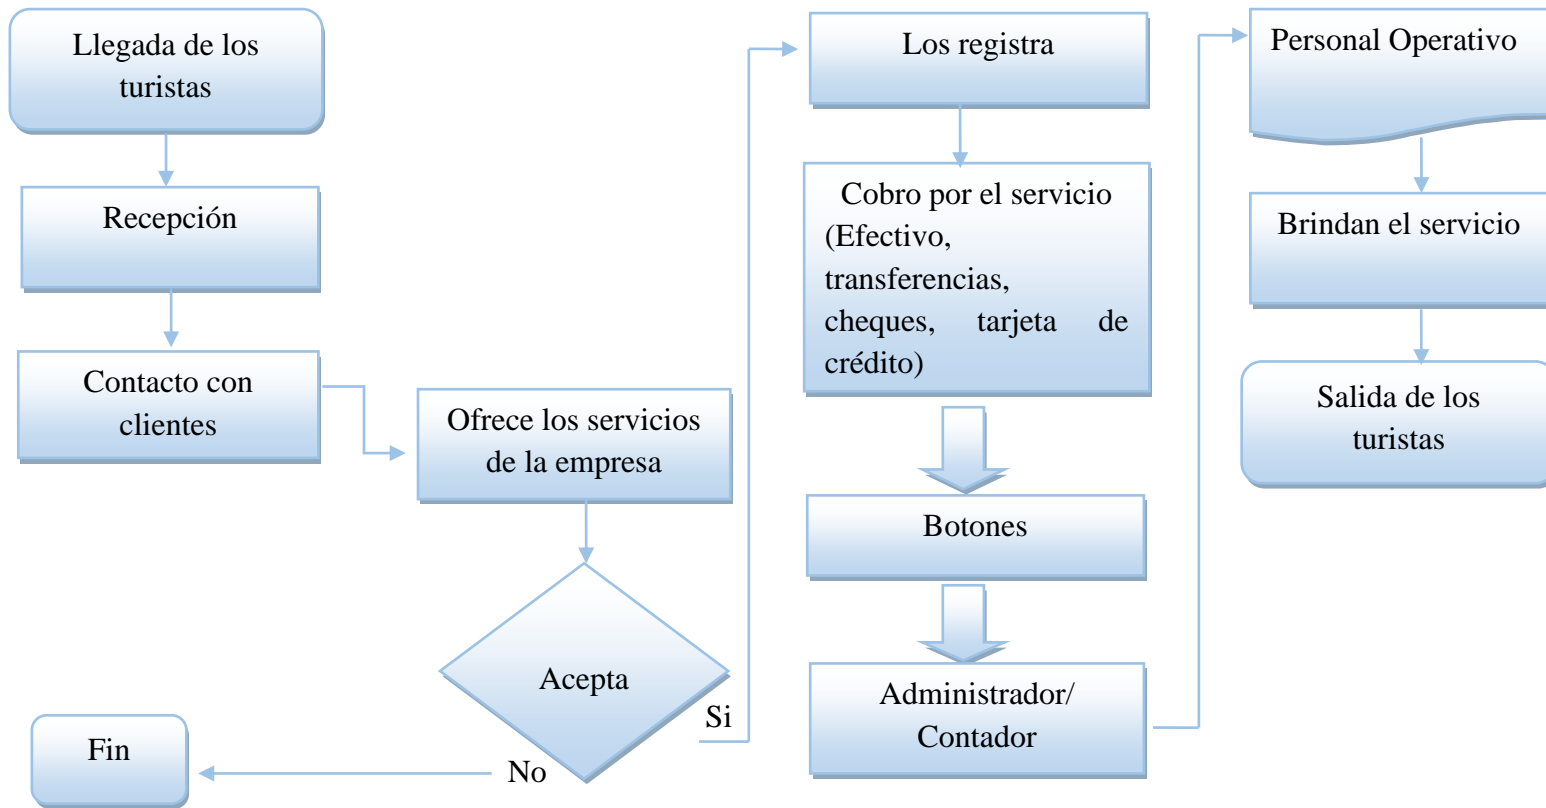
Llegada de los turistas

Recepción

Contacto con clientes

Ofrece los servicios de la empresa

Acepta

Si

No

Fin

Los registra

Cobro por el servicio (Efectivo, transferencias, cheques, tarjeta de crédito)

Botones

Administrador/ Contador

Personal Operativo

Brindan el servicio

Salida de los turistas